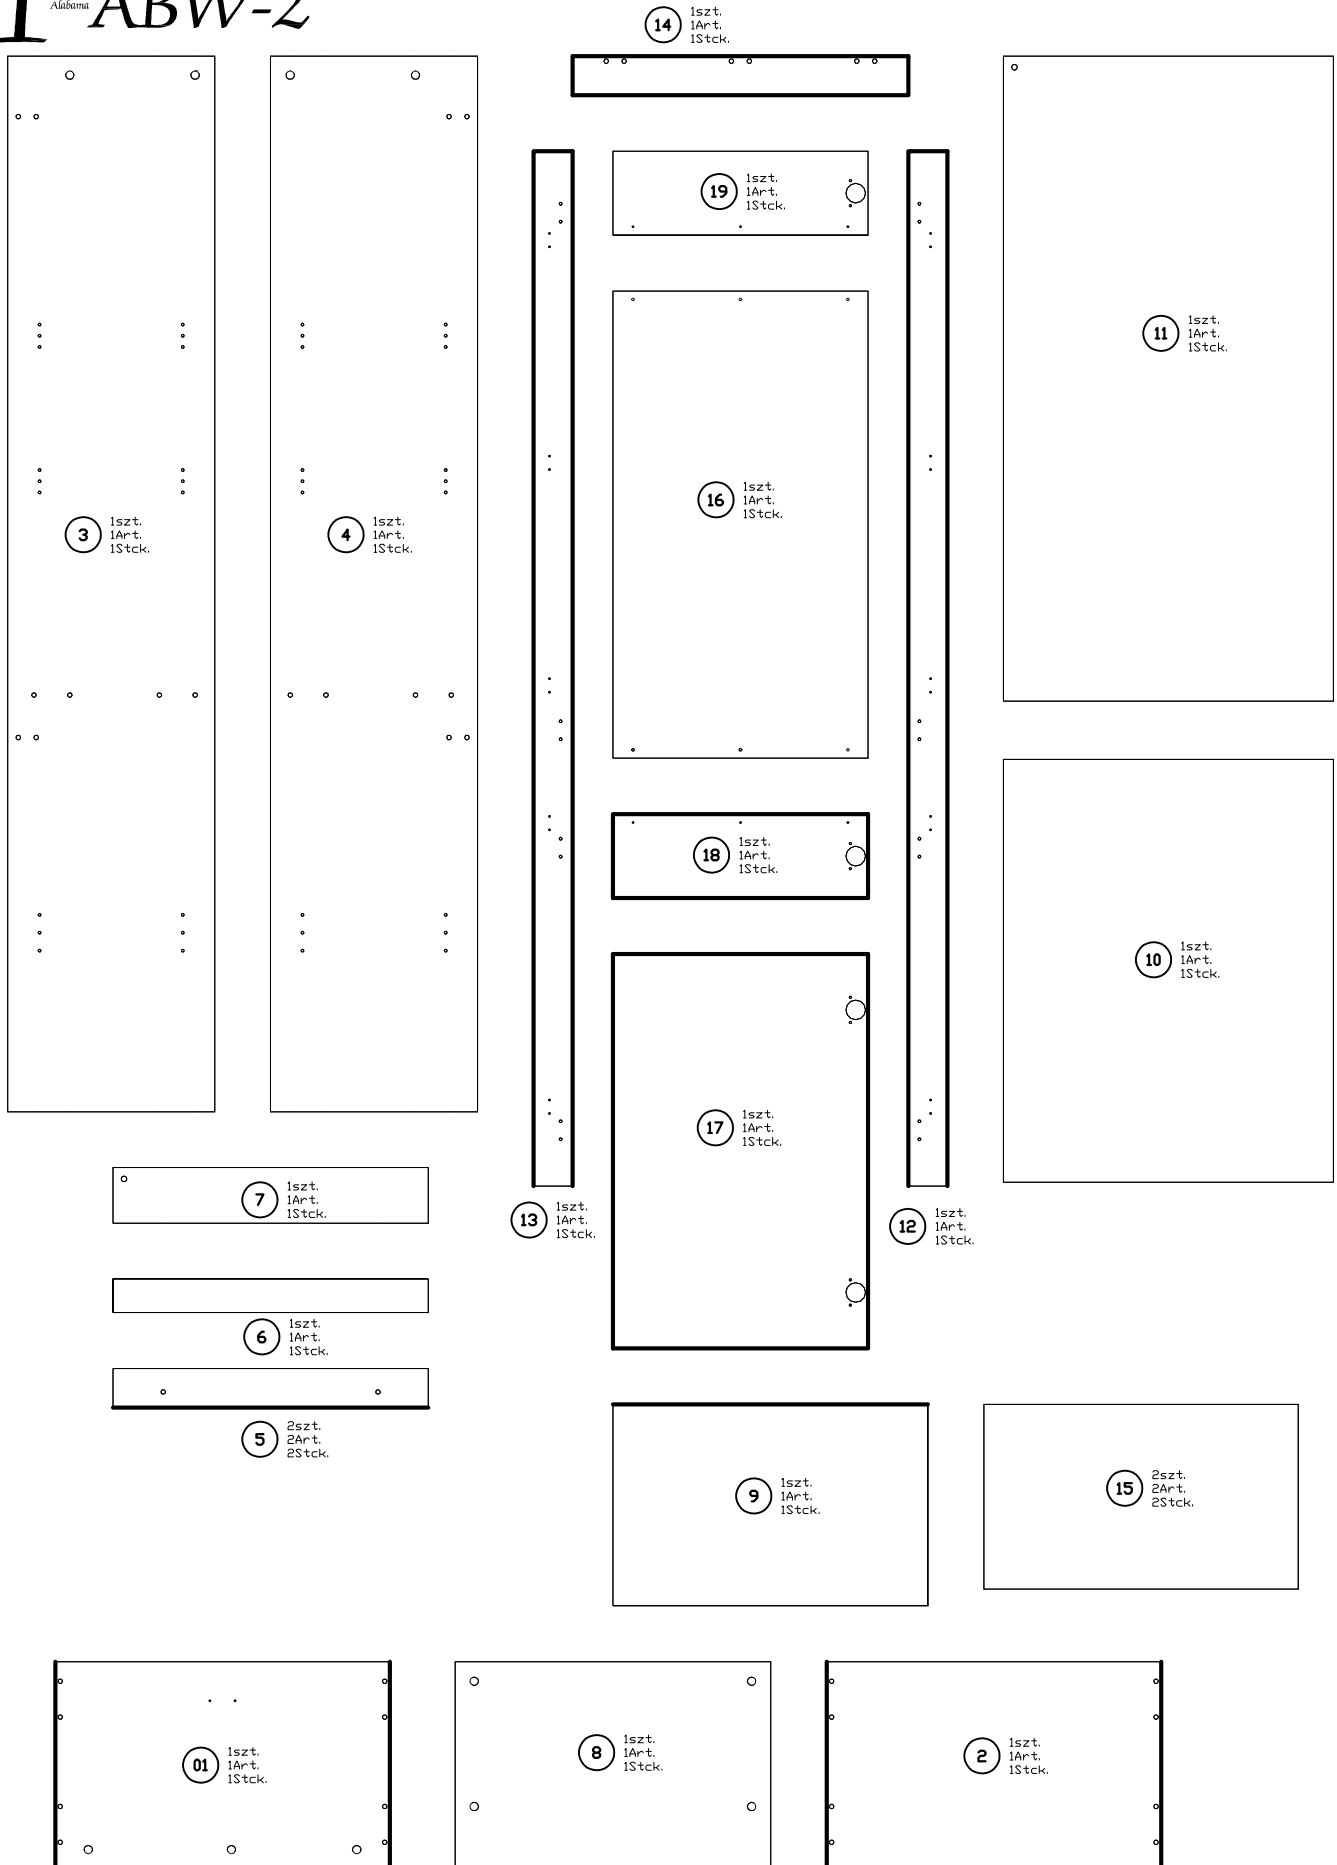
1 Alabama ABW-2

14 1szt. 1Art. 1Stck.

19 1szt. 1Art. 1Stck.

11 1szt. 1Art. 1Stck.

16 1szt. 1Art. 1Stck.

3 1szt. 1Art. 1Stck.

4 1szt. 1Art. 1Stck.

18 1szt. 1Art. 1Stck.

10 1szt. 1Art. 1Stck.

17 1szt. 1Art. 1Stck.

7 1szt. 1Art. 1Stck.

13 1szt. 1Art. 1Stck.

12 1szt. 1Art. 1Stck.

6 1szt. 1Art. 1Stck.

5 2szt. 2Art. 2Stck.

9 1szt. 1Art. 1Stck.

15 2szt. 2Art. 2Stck.

01 1szt. 1Art. 1Stck.

8 1szt. 1Art. 1Stck.

2 1szt. 1Art. 1Stck.